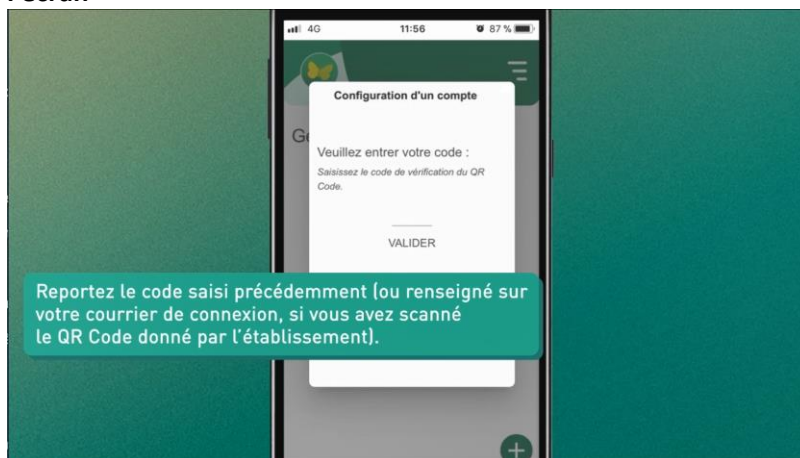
4G 11:56 87 %

Configuration d'un compte

G

Veuillez entrer votre code :

Saisissez le code de vérification du QR Code.

VALIDER

Reportez le code saisi précédemment (ou renseigné sur votre courrier de connexion, si vous avez scanné le QR Code donné par l'établissement).

+